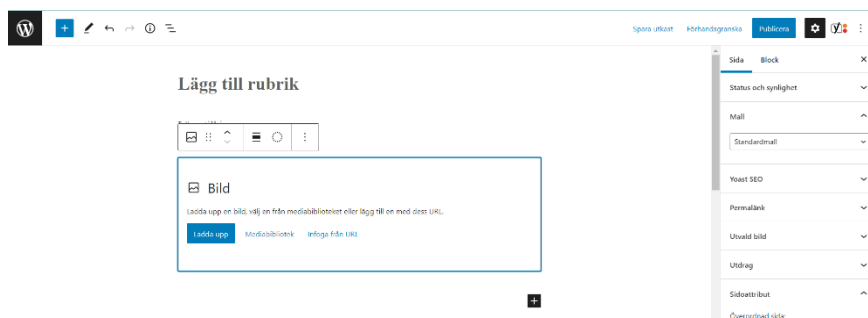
Spara utkast Förhandsgranska Publicera

Lägg till rubrik

Bild

Ladda upp en bild, välj en från mediabiblioteket eller lägg till en med dess URL.

Ladda upp Mediabibliotek Infoga från URL

Sida Block

Status och synlighet

Mall

Standardmall

Yoast SEO

Permalänk

Utvald bild

Utdrag

Sidoattribut

Överordnad sida: